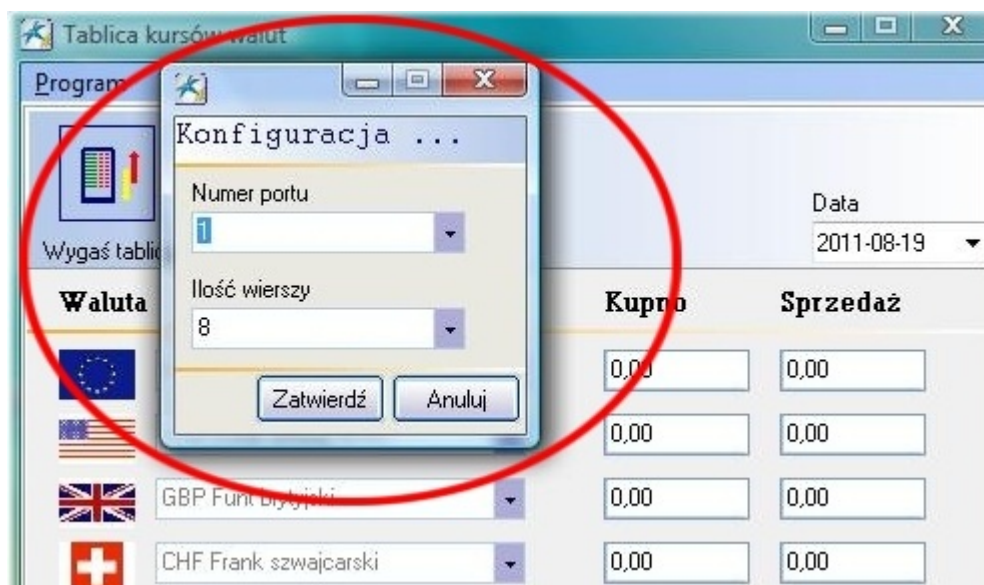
Tablica kursów walut

Program

Konfiguracja ...

Numer portu

1

Ilość wierszy

8

Zatwierdź

Anuluj

Wygaś tablic

Data

2011-08-19

Waluta

Kupno

Sprzedaż

| 0,00 | 0,00 |
|---|---|
| 0,00 | 0,00 |

GBP Funt brytyjski

| 0,00 | 0,00 |
|---|---|

CHF Frank szwajcarski

| 0,00 | 0,00 |
|---|---|